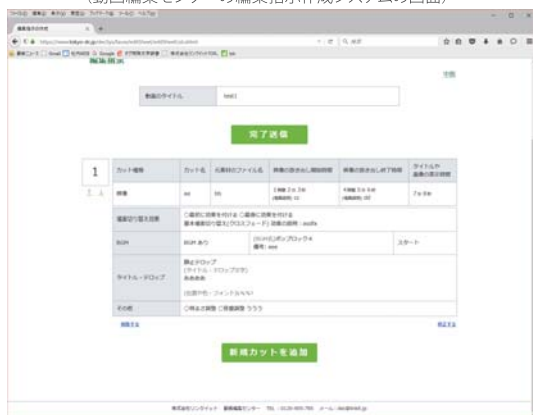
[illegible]

動画のタイトル test1

完了送信

1

| カット種類 | カット名 | 元素材のファイル名 | 映像の抜き出し開始時間 | 映像の抜き出し終了時間 | タイトルや画像の表示時間 |
|---|---|---|---|---|---|
| 映像 | aa | bb | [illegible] | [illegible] | 7秒 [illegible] |
| 場面切り替え効果 | ○最初に効果を付ける ○最後に効果を付ける 基本場面切り替え(クロスフェード) 効果の説明：aadfa | | | | |
| BGM | BGM あり | | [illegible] | | スタート |
| タイトル・テロップ | 静止テロップ (タイトル・テロップ文字) ああああ (位置や色・フォントなど) | | | | |
| その他 | ○明るさ調整 ○音量調整 ううう | | | | |

新規カットを追加

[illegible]